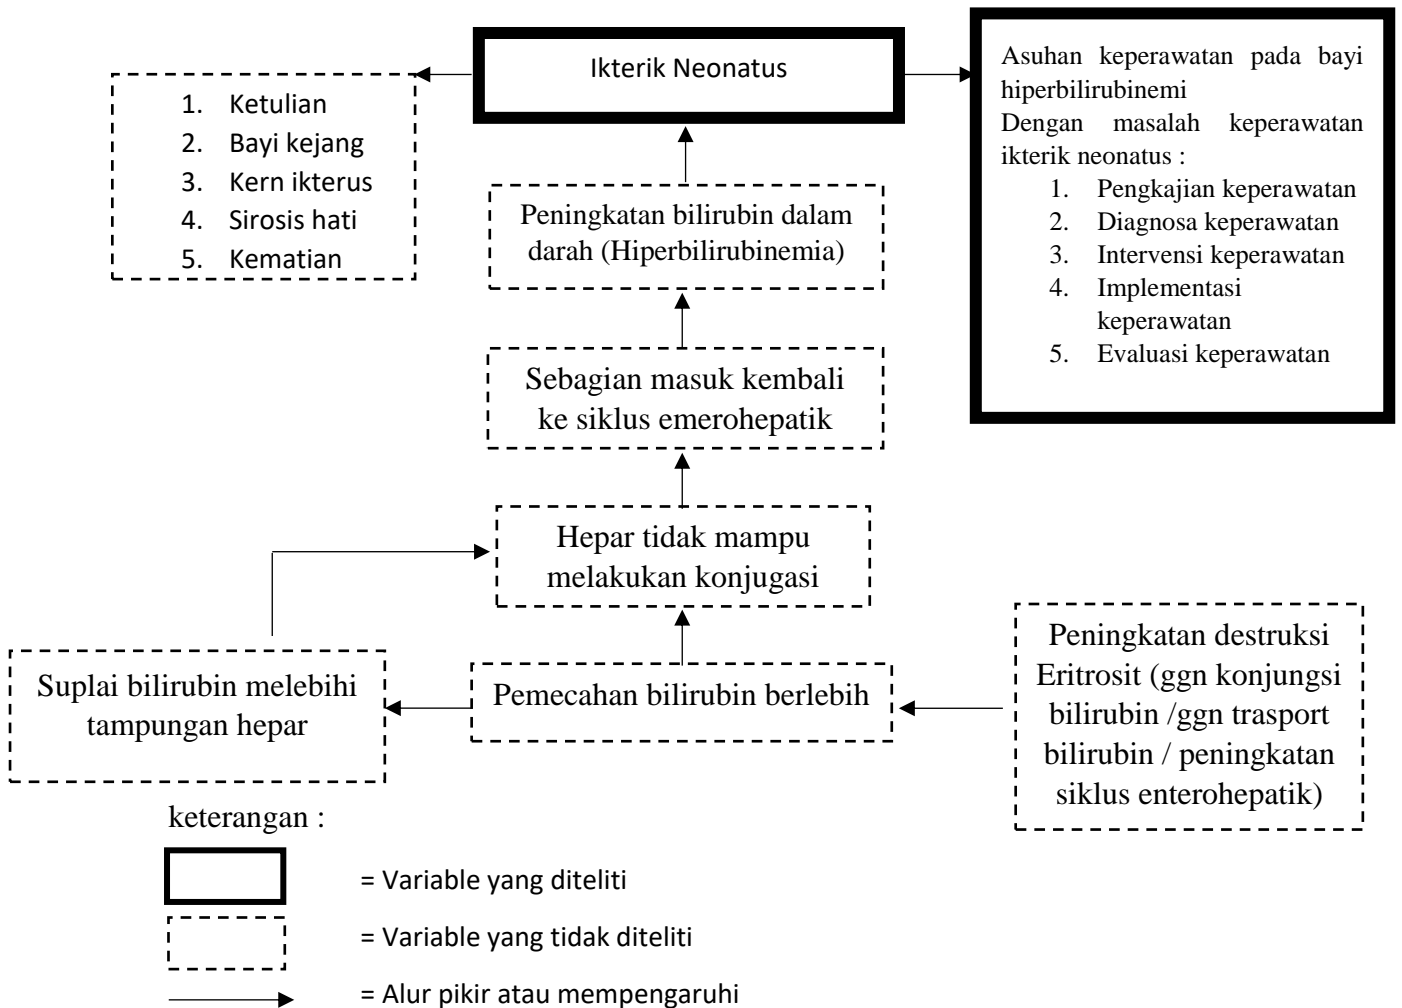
1. Ketulian
2. Bayi kejang
3. Kern ikterus
4. Sirosis hati
5. Kematian

Ikterik Neonatus

Asuhan keperawatan pada bayi hiperbilirubinemi
Dengan masalah keperawatan ikterik neonatus :
1. Pengkajian keperawatan
2. Diagnosa keperawatan
3. Intervensi keperawatan
4. Implementasi keperawatan
5. Evaluasi keperawatan

Peningkatan bilirubin dalam darah (Hiperbilirubinemia)

Sebagian masuk kembali ke siklus emerohepatik

Hepar tidak mampu melakukan konjugasi

Suplai bilirubin melebihi tampungan hepar

Pemecahan bilirubin berlebih

Peningkatan destruksi Eritrosit (ggn konjungsi bilirubin /ggn trasport bilirubin / peningkatan siklus enterohepatik)

keterangan :

= Variable yang diteliti

= Variable yang tidak diteliti

= Alur pikir atau mempengaruhi